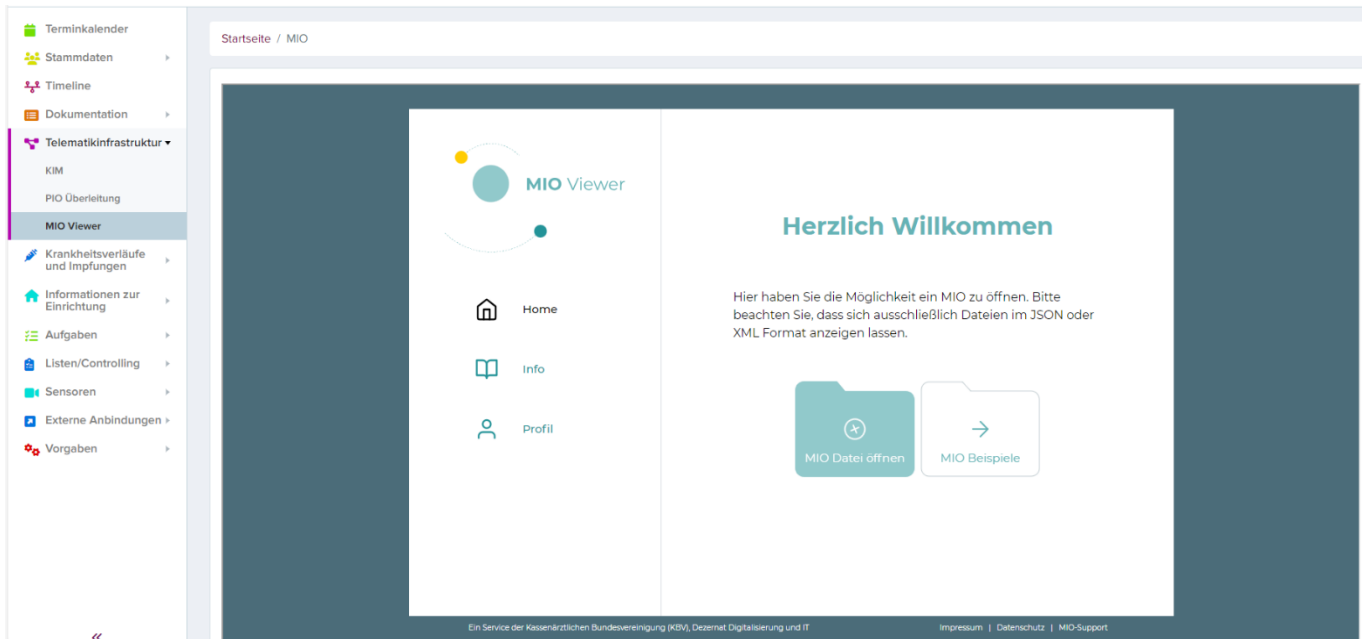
Terminkalender
Stammdaten
Timeline
Dokumentation
Telematikinfrastruktur
KIM
PIO Überleitung
MIO Viewer
Krankheitsverläufe und Impfungen
Informationen zur Einrichtung
Aufgaben
Listen/Controlling
Sensoren
Externe Anbindungen
Vorgaben

«

Startseite / MIO

MIO Viewer

Home

Info

Profil

Herzlich Willkommen

Hier haben Sie die Möglichkeit ein MIO zu öffnen. Bitte beachten Sie, dass sich ausschließlich Dateien im JSON oder XML Format anzeigen lassen.

MIO Datei öffnen

MIO Beispiele

Ein Service der Kassenärztlichen Bundesvereinigung (KBV), Dezernat Digitalisierung und IT

Impressum | Datenschutz | MIO-Support